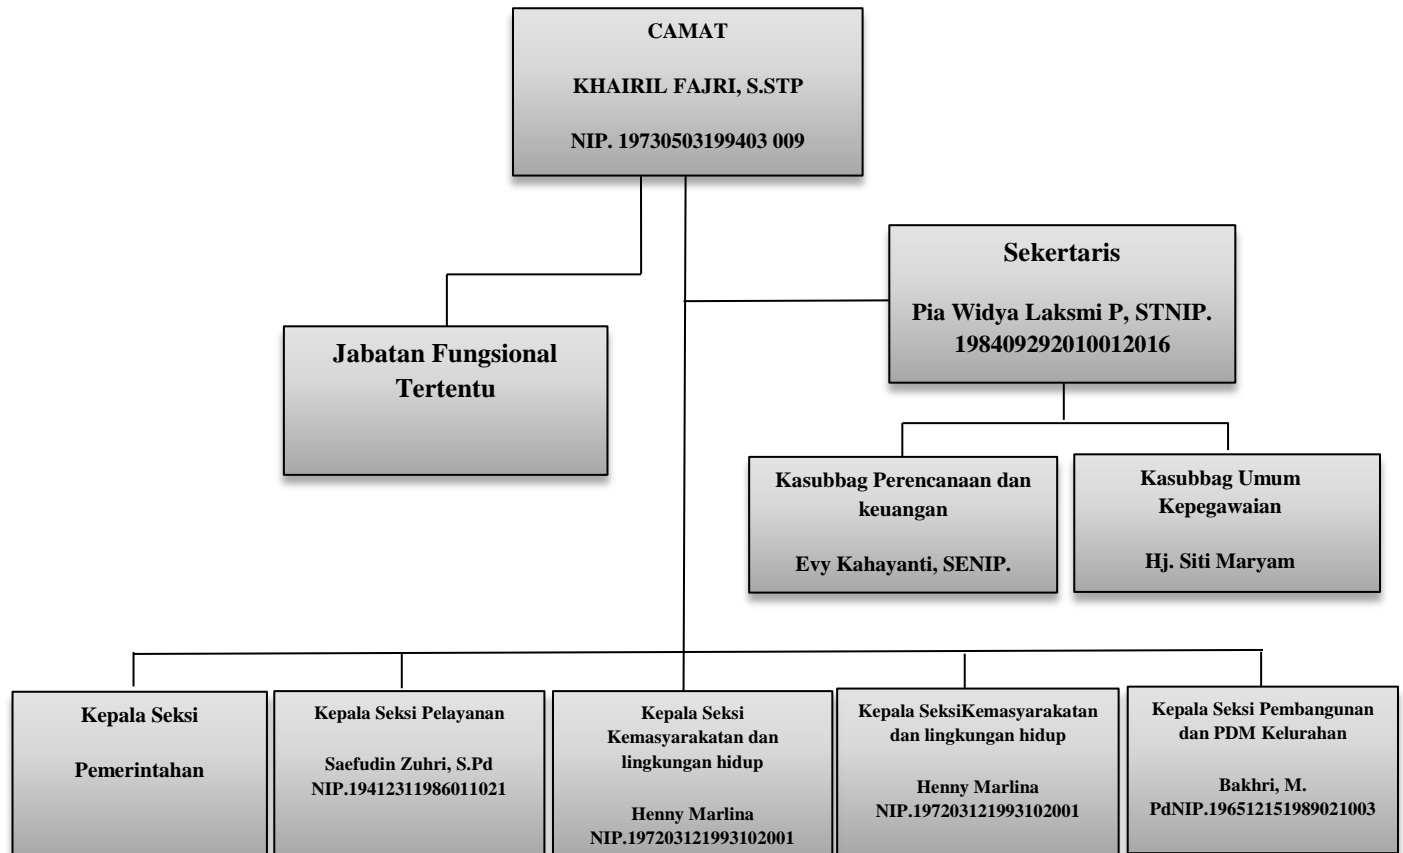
CAMAT

KHAIRIL FAJRI, S.STP

NIP. 19730503199403 009

Sekertaris

Pia Widya Laksmi P, STNIP. 198409292010012016

Jabatan Fungsional Tertentu

Kasubbag Perencanaan dan keuangan

Evy Kahayanti, SENIP.

Kasubbag Umum Kepegawaian

Hj. Siti Maryam

Kepala Seksi

Pemerintahan

Kepala Seksi Pelayanan

Saefudin Zuhri, S.Pd NIP.19412311986011021

Kepala Seksi Kemasyarakatan dan lingkungan hidup

Henny Marlina NIP.197203121993102001

Kepala SeksiKemasyarakatan dan lingkungan hidup

Henny Marlina NIP.197203121993102001

Kepala Seksi Pembangunan dan PDM Kelurahan

Bakhri, M. PdNIP.196512151989021003